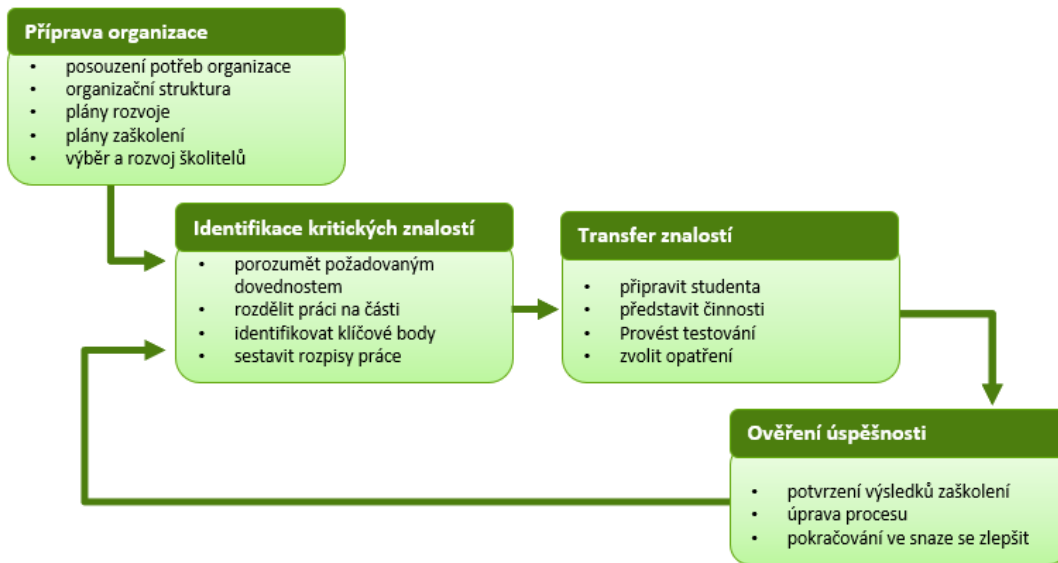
Příprava organizace

- posouzení potřeb organizace
- organizační struktura
- plány rozvoje
- plány zaškolení
- výběr a rozvoj školitelů

Identifikace kritických znalostí

- porozumět požadovaným dovednostem
- rozdělit práci na části
- identifikovat klíčové body
- sestavit rozpisy práce

Transfer znalostí

- připravit studenta
- představit činnosti
- Provést testování
- zvolit opatření

Ověření úspěšnosti

- potvrzení výsledků zaškolení
- úprava procesu
- pokračování ve snaze se zlepšit